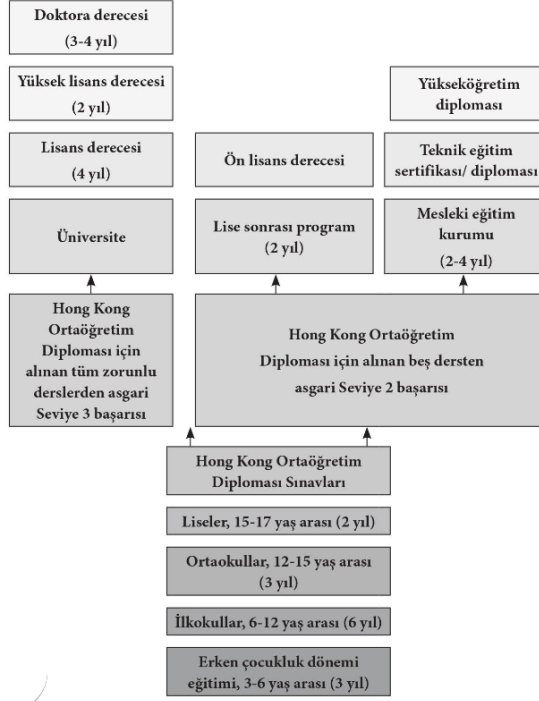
Doktora derecesi
(3-4 yıl)

Yüksek lisans derecesi
(2 yıl)

Yükseköğretim diploması

Lisans derecesi
(4 yıl)

Ön lisans derecesi

Teknik eğitim sertifikası/ diploması

Üniversite

Lise sonrası program
(2 yıl)

Mesleki eğitim kurumu
(2-4 yıl)

Hong Kong Ortaöğretim Diploması için alınan tüm zorunlu derslerden asgari Seviye 3 başarısı

Hong Kong Ortaöğretim Diploması için alınan beş dersten asgari Seviye 2 başarısı

Hong Kong Ortaöğretim Diploması Sınavları

Liseler, 15-17 yaş arası (2 yıl)

Ortaokullar, 12-15 yaş arası
(3 yıl)

İlkokullar, 6-12 yaş arası (6 yıl)

Erken çocukluk dönemi eğitimi, 3-6 yaş arası (3 yıl)